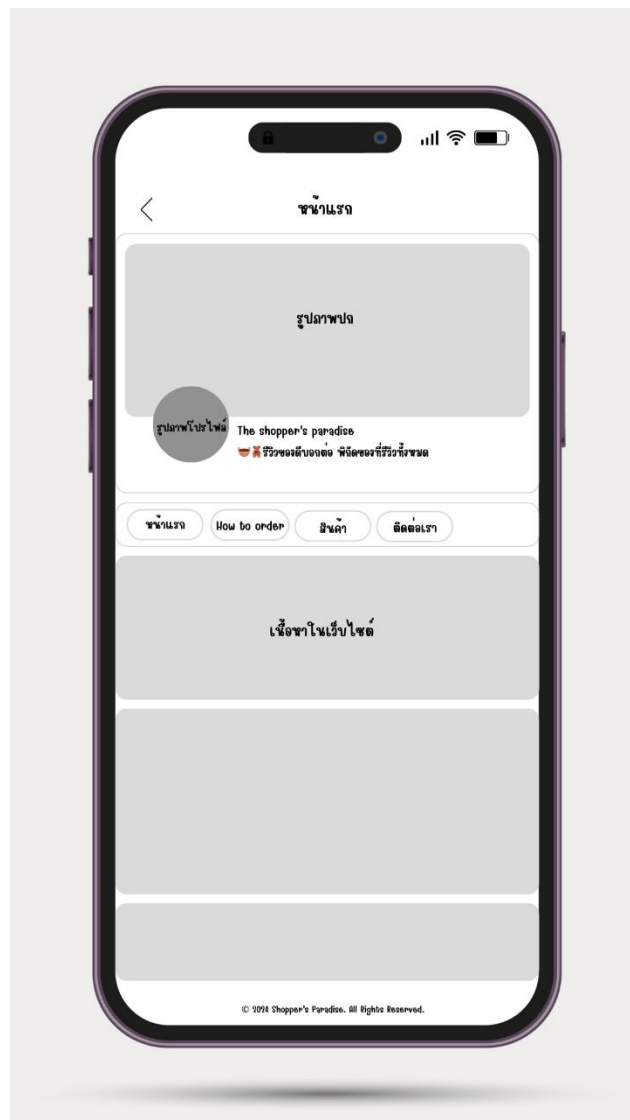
หน้าแรก

รูปภาพปก

รูปภาพโปรไฟล์

The shopper's paradise
🍲🧸รีวิวของดีบอกต่อ พิกัดของที่รีวิวทั้งหมด

หน้าแรก
How to order
สินค้า
ติดต่อเรา

เนื้อหาในเว็บไซต์

© 2024 Shopper's Paradise. All Rights Reserved.